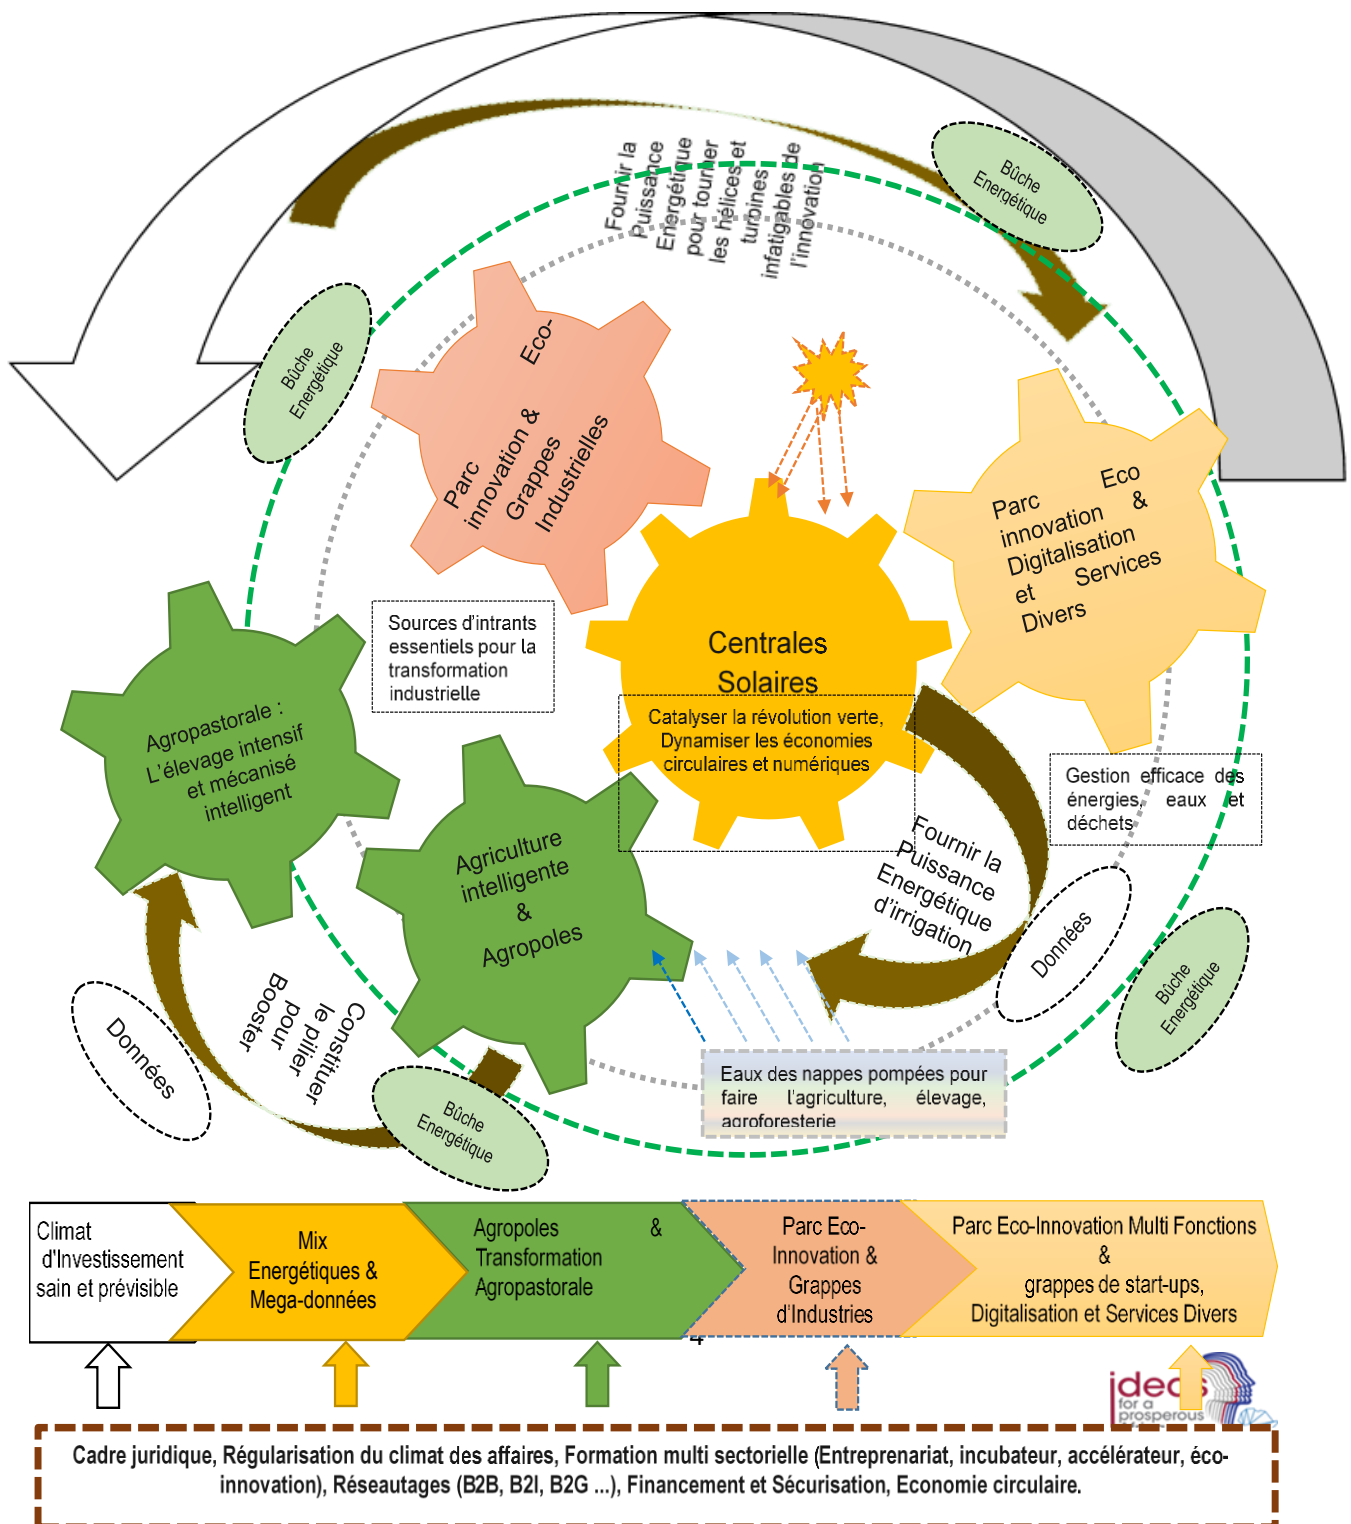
Fournir la Puissance Energétique pour tourner les hélices et turbines infatigables de l'innovation

Bûche Energétique

Bûche Energétique

Parc innovation & Eco-Grappes Industrielles

Parc Eco innovation & Digitalisation et Services Divers

Centrales Solaires

Catalyser la révolution verte, Dynamiser les économies circulaires et numériques

Sources d'intrants essentiels pour la transformation industrielle

Agropastorale : L'élevage intensif et mécanisé intelligent

Agriculture intelligente & Agropoles

Gestion efficace des énergies, eaux et déchets

Fournir la Puissance Energétique d'irrigation

Données

Bûche Energétique

Données

Constituer le pilier pour Booster

Bûche Energétique

Eaux des nappes pompées pour faire l'agriculture, élevage, agroforesterie

| Climat d'Investissement sain et prévisible | Mix Energétiques & Mega-données | Agropoles & Transformation Agropastorale | Parc Eco-Innovation & Grappes d'Industries | Parc Eco-Innovation Multi Fonctions & grappes de start-ups, Digitalisation et Services Divers |
|---|---|---|---|---|

ideas for a prosperous

Cadre juridique, Régularisation du climat des affaires, Formation multi sectorielle (Entreprenariat, incubateur, accélérateur, éco-innovation), Réseautages (B2B, B2I, B2G ...), Financement et Sécurisation, Economie circulaire.